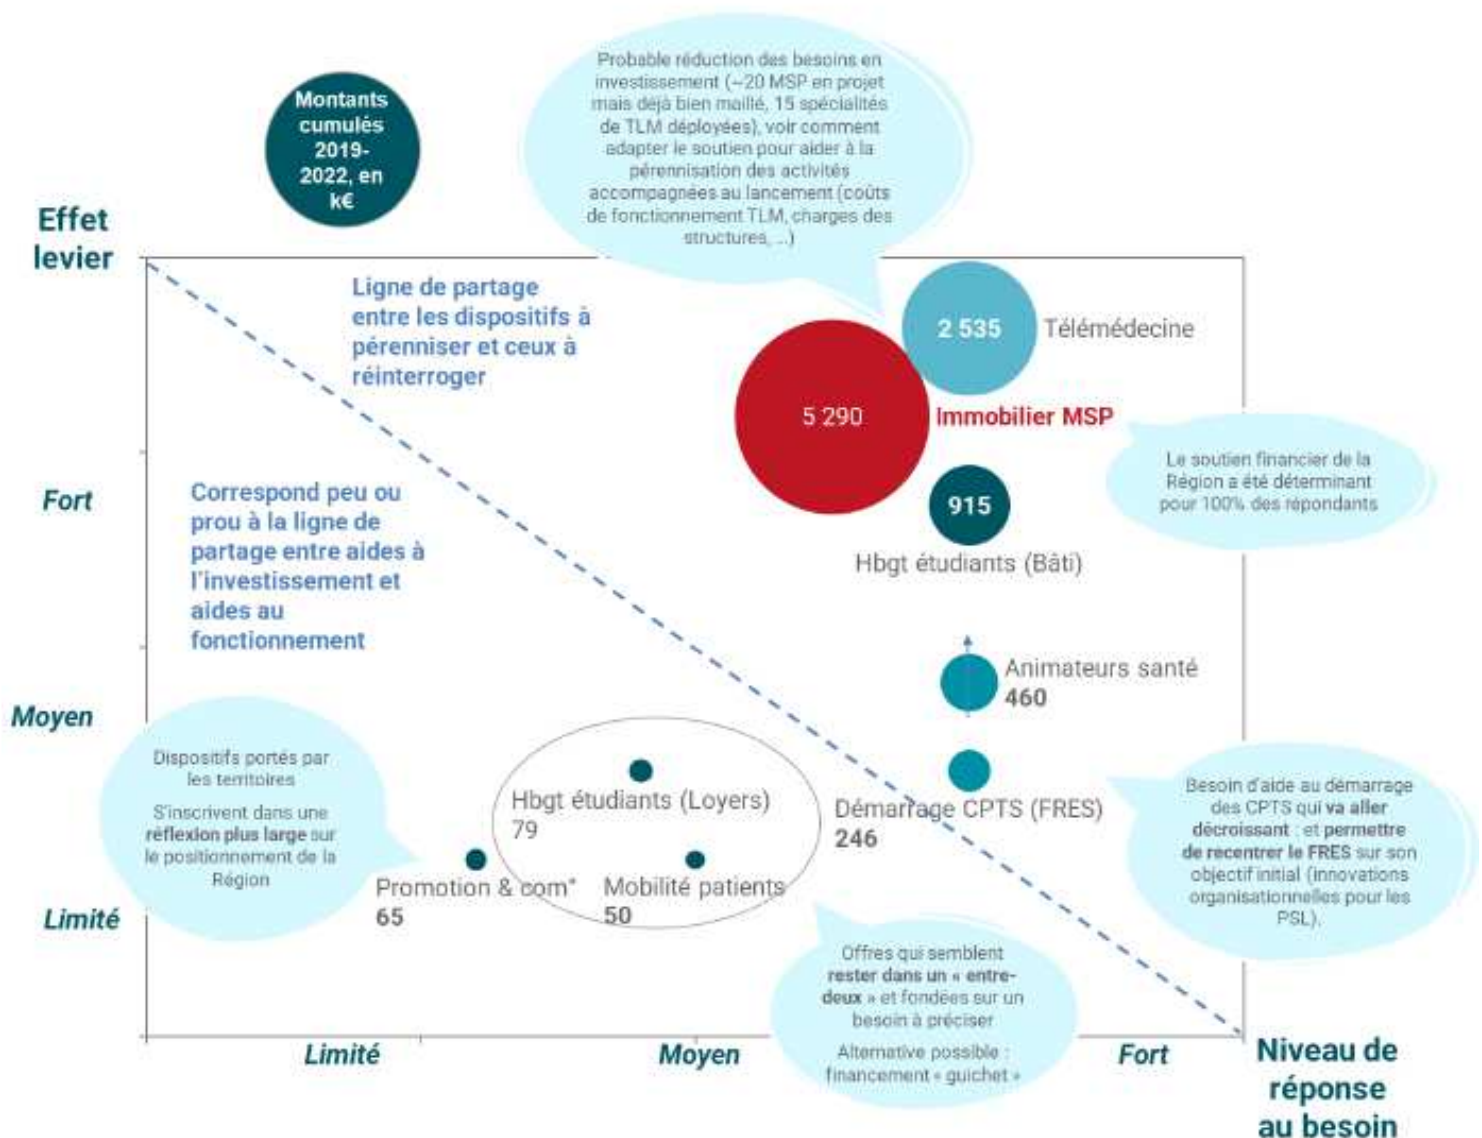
Montants cumulés 2019-2022, en k€

Probable réduction des besoins en investissement (~20 MSP en projet mais déjà bien maillé, 15 spécialités de TLM déployées), voir comment adapter le soutien pour aider à la pérennisation des activités accompagnées au lancement (coûts de fonctionnement TLM, charges des structures, ...)

Effet levier

Ligne de partage entre les dispositifs à pérenniser et ceux à réinterroger

2 535 Télémédecine

5 290 Immobilier MSP

Le soutien financier de la Région a été déterminant pour 100% des répondants

Fort

Correspond peu ou prou à la ligne de partage entre aides à l'investissement et aides au fonctionnement

915 Hbgt étudiants (Bâti)

Animateurs santé 460

Moyen

Dispositifs portés par les territoires

S'inscrivent dans une réflexion plus large sur le positionnement de la Région

Hbgt étudiants (Loyers) 79

Démarrage CPTS (FRES) 246

Besoin d'aide au démarrage des CPTS qui va aller décroissant : et permettre de recentrer le FRES sur son objectif initial (innovations organisationnelles pour les PSL).

Limité

Promotion & com* 65

Mobilité patients 50

Offres qui semblent rester dans un « entre-deux » et fondées sur un besoin à préciser

Alternative possible : financement « guichet »

Limité

Moyen

Fort

Niveau de réponse au besoin